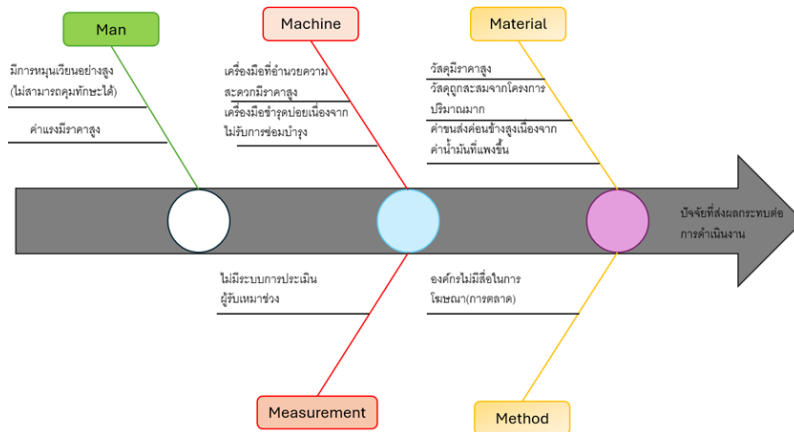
Man

มีการหมุนเวียนอย่างสูง (ไม่สามารถคุมทักษะได้)

ค่าแรงมีราคาสูง

Machine

เครื่องมือที่อำนวยความสะดวกมีราคาสูง

เครื่องมือชำรุดบ่อยเนื่องจากไม่รับการซ่อมบำรุง

Material

วัสดุมีราคาสูง

วัสดุถูกสะสมจากโครงการปริมาณมาก

ค่าขนส่งค่อนข้างสูงเนื่องจากค่าน้ำมันที่แพงขึ้น

ปัจจัยที่ส่งผลกระทบต่อการดำเนินงาน

ไม่มีระบบการประเมินผู้รับเหมาช่วง

องค์กรไม่มีสื่อในการโฆษณา(การตลาด)

Measurement

Method